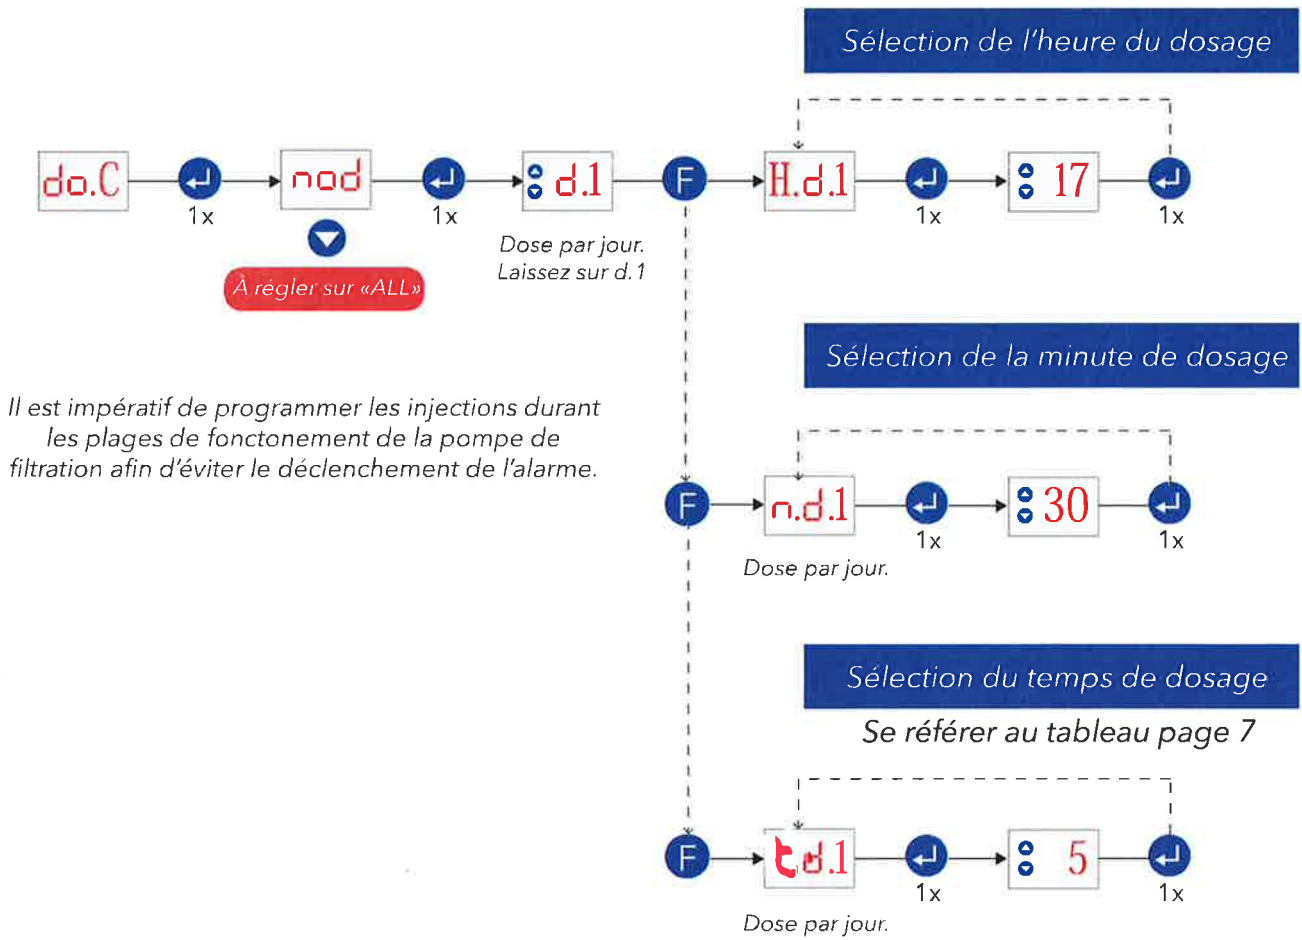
Sélection de l'heure du dosage

do.C

1x

nod

1x

À régler sur «ALL»

d.1

Dose par jour.
Laissez sur d.1

F

H.d.1

1x

17

1x

Sélection de la minute de dosage

Il est impératif de programmer les injections durant les plages de fonctonement de la pompe de filtration afin d'éviter le déclenchement de l'alarme.

F

n.d.1

1x

30

1x

Dose par jour.

Sélection du temps de dosage

Se référer au tableau page 7

F

t.d.1

1x

5

1x

Dose par jour.